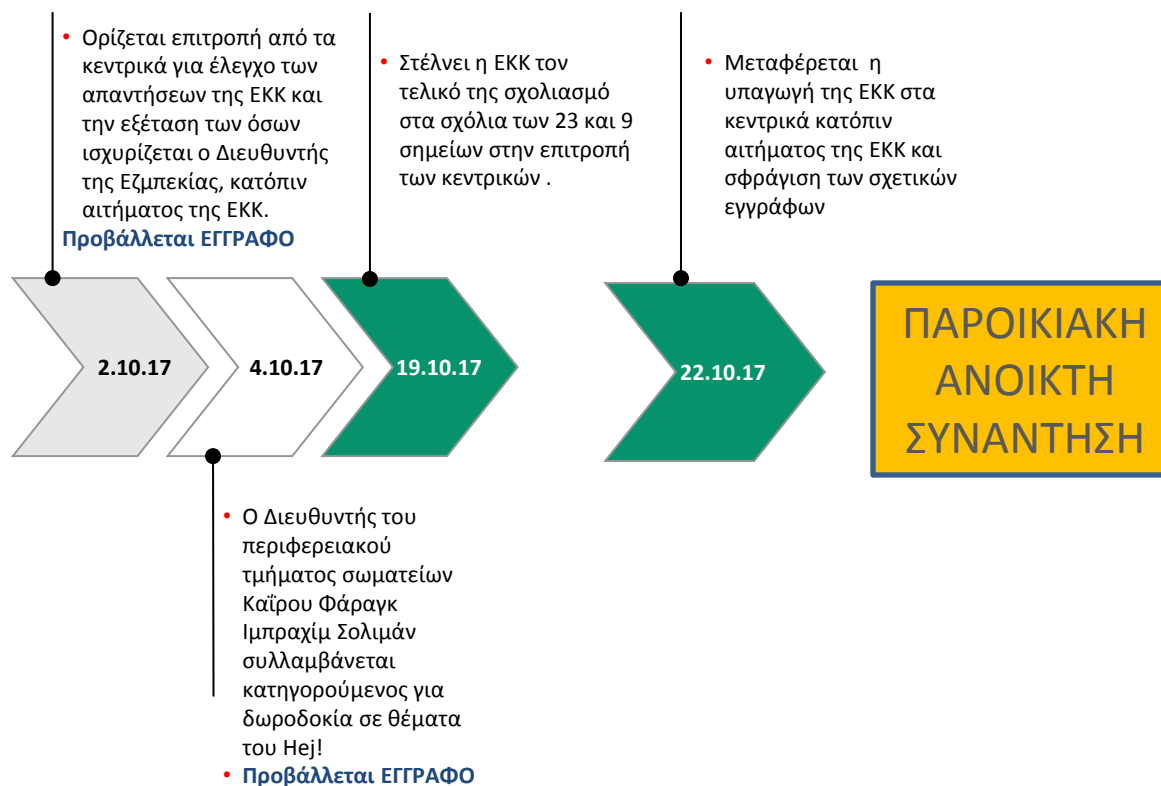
• Ορίζεται επιτροπή από τα κεντρικά για έλεγχο των απαντήσεων της ΕΚΚ και την εξέταση των όσων ισχυρίζεται ο Διευθυντής της Εζμπεκίας, κατόπιν αιτήματος της ΕΚΚ.
Προβάλλεται ΕΓΓΡΑΦΟ

• Στέλνει η ΕΚΚ τον τελικό της σχολιασμό στα σχόλια των 23 και 9 σημείων στην επιτροπή των κεντρικών .

• Μεταφέρεται η υπαγωγή της ΕΚΚ στα κεντρικά κατόπιν αιτήματος της ΕΚΚ και σφράγιση των σχετικών εγγράφων

2.10.17

4.10.17

19.10.17

22.10.17

ΠΑΡΟΙΚΙΑΚΗ ΑΝΟΙΚΤΗ ΣΥΝΑΝΤΗΣΗ

• Ο Διευθυντής του περιφερειακού τμήματος σωματείων Καΐρου Φάραγκ Ιμπραχίμ Σολιμάν συλλαμβάνεται κατηγορούμενος για δωροδοκία σε θέματα του Hej!
• Προβάλλεται ΕΓΓΡΑΦΟ